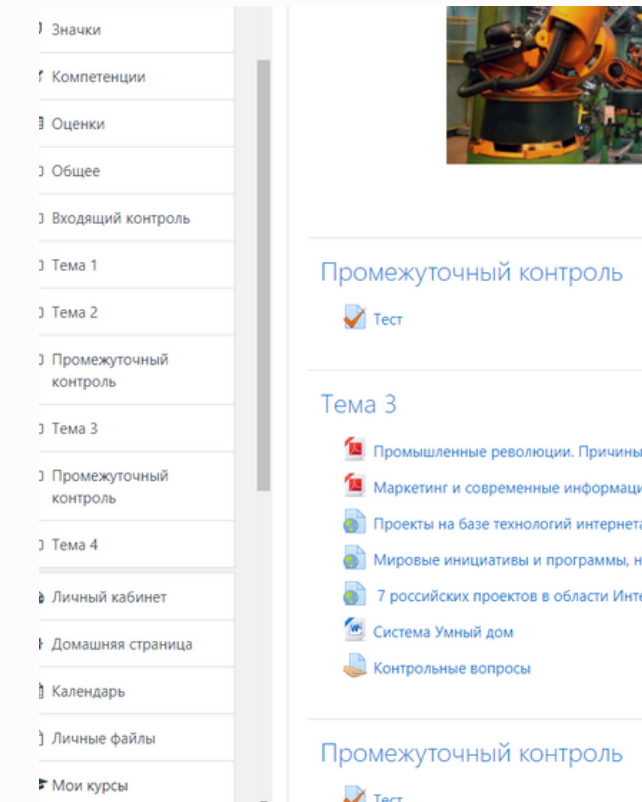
Значки
Компетенции
Оценки
Общее
Входящий контроль
Тема 1
Тема 2
Промежуточный контроль
Тема 3
Промежуточный контроль
Тема 4
Личный кабинет
Домашняя страница
Календарь
Личные файлы
Мои курсы

Промежуточный контроль

Тест

Тема 3

Промышленные революции. Причины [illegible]
Маркетинг и современные информаци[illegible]
Проекты на базе технологий интернет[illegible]
Мировые инициативы и программы, н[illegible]
7 российских проектов в области Инт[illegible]
Система Умный дом
Контрольные вопросы

Промежуточный контроль

Тест